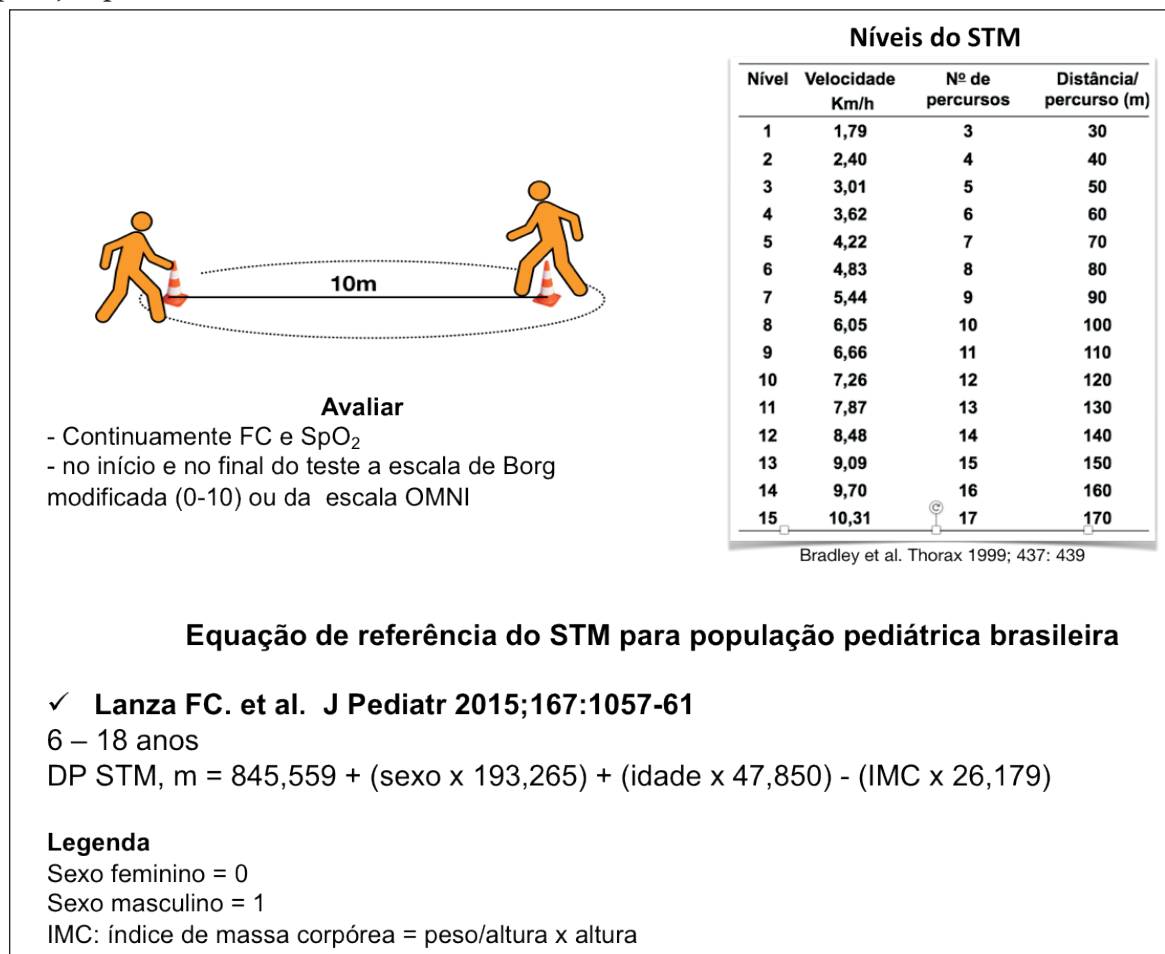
10m

Avaliar
- Continuamente FC e $SpO_2$
- no início e no final do teste a escala de Borg modificada (0-10) ou da escala OMNI

Níveis do STM

| Nível | Velocidade Km/h | Nº de percursos | Distância/ percurso (m) |
|---|---|---|---|
| 1 | 1,79 | 3 | 30 |
| 2 | 2,40 | 4 | 40 |
| 3 | 3,01 | 5 | 50 |
| 4 | 3,62 | 6 | 60 |
| 5 | 4,22 | 7 | 70 |
| 6 | 4,83 | 8 | 80 |
| 7 | 5,44 | 9 | 90 |
| 8 | 6,05 | 10 | 100 |
| 9 | 6,66 | 11 | 110 |
| 10 | 7,26 | 12 | 120 |
| 11 | 7,87 | 13 | 130 |
| 12 | 8,48 | 14 | 140 |
| 13 | 9,09 | 15 | 150 |
| 14 | 9,70 | 16 | 160 |
| 15 | 10,31 | 17 | 170 |

Bradley et al. Thorax 1999; 437: 439

Equação de referência do STM para população pediátrica brasileira

✓ Lanza FC. et al. J Pediatr 2015;167:1057-61
6 – 18 anos
DP STM, m = 845,559 + (sexo x 193,265) + (idade x 47,850) - (IMC x 26,179)

Legenda
Sexo feminino = 0
Sexo masculino = 1
IMC: índice de massa corpórea = peso/altura x altura